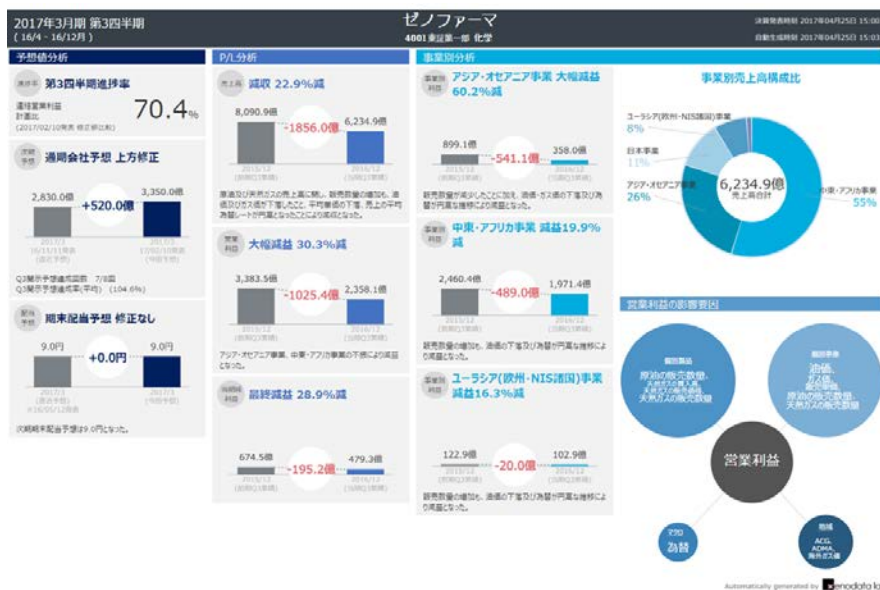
2017年3月期 第3四半期
(16/4～16/12月)

ゼノファーマ
4001 東証第一部 化学

決算発表時刻 2017年04月25日 15:00
自動生成時刻 2017年04月25日 15:03

予想値分析

進捗率
第3四半期進捗率
通期営業利益計画比
(2017/02/10発表 修正値比較)
70.4%

通期予想
通期会社予想 上方修正
2,830.0億
+520.0億
3,350.0億
2017/3 16/11/11発表 (会社予想)
2017/3 17/02/10発表 (今回予想)
Q3累計予想達成回数 7/8回
Q3累計予想達成率(平均) (104.6%)

配当予想
期末配当予想 修正なし
9.0円
+0.0円
9.0円
2017/3 (前回予想) 16/05/12発表
2017/3 (今回予想)
次期期末配当予想は9.0円となった。

P/L分析

売上高
減収 22.9%減
8,090.9億
-1856.0億
6,234.9億
2015/12 (前期Q3累積)
2016/12 (当期Q3累積)
原油及び天然ガスの売上高に関し、販売数量の増加も、油価及びガス価が下落したこと、平均為替の下落、売上の平均為替レートが円高となったことにより減収となった。

営業利益
大幅減益 30.3%減
3,383.5億
-1025.4億
2,358.1億
2015/12 (前期Q3累積)
2016/12 (当期Q3累積)
アジア・オセアニア事業、中東・アフリカ事業の不振により減益となった。

当期純利益
最終減益 28.9%減
674.5億
-195.2億
479.3億
2015/12 (前期Q3累積)
2016/12 (当期Q3累積)

事業別分析

事業別利益
アジア・オセアニア事業 大幅減益 60.2%減
899.1億
-541.1億
358.0億
2015/12 (前期Q3累積)
2016/12 (当期Q3累積)
販売数量が減少したことに加え、油価・ガス価の下落及び為替が円高な推移により減益となった。

事業別利益
中東・アフリカ事業 減益19.9%減
2,460.4億
-489.0億
1,971.4億
2015/12 (前期Q3累積)
2016/12 (当期Q3累積)
販売数量の増加も、油価の下落及び為替が円高な推移により減益となった。

事業別利益
ユーラシア(欧州・NIS諸国)事業 減益16.3%減
122.9億
-20.0億
102.9億
2015/12 (前期Q3累積)
2016/12 (当期Q3累積)
販売数量の増加も、油価の下落及び為替が円高な推移により減益となった。

事業別売上高構成比
ユーラシア(欧州・NIS諸国)事業 8%
日本事業 11%
アジア・オセアニア事業 26%
6,234.9億 売上高合計
中東・アフリカ事業 55%

営業利益の影響要因
個別要因
原油の販売数量、天然ガスの購入量、天然ガスの販売価格、天然ガスの販売数量
個別要因
油価、ガス価、販売数量、原油の販売数量、天然ガスの販売数量
営業利益
マクロ
為替
地域
ACG、ADMA、海外ガス田

Automatically generated by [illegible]nodata la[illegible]